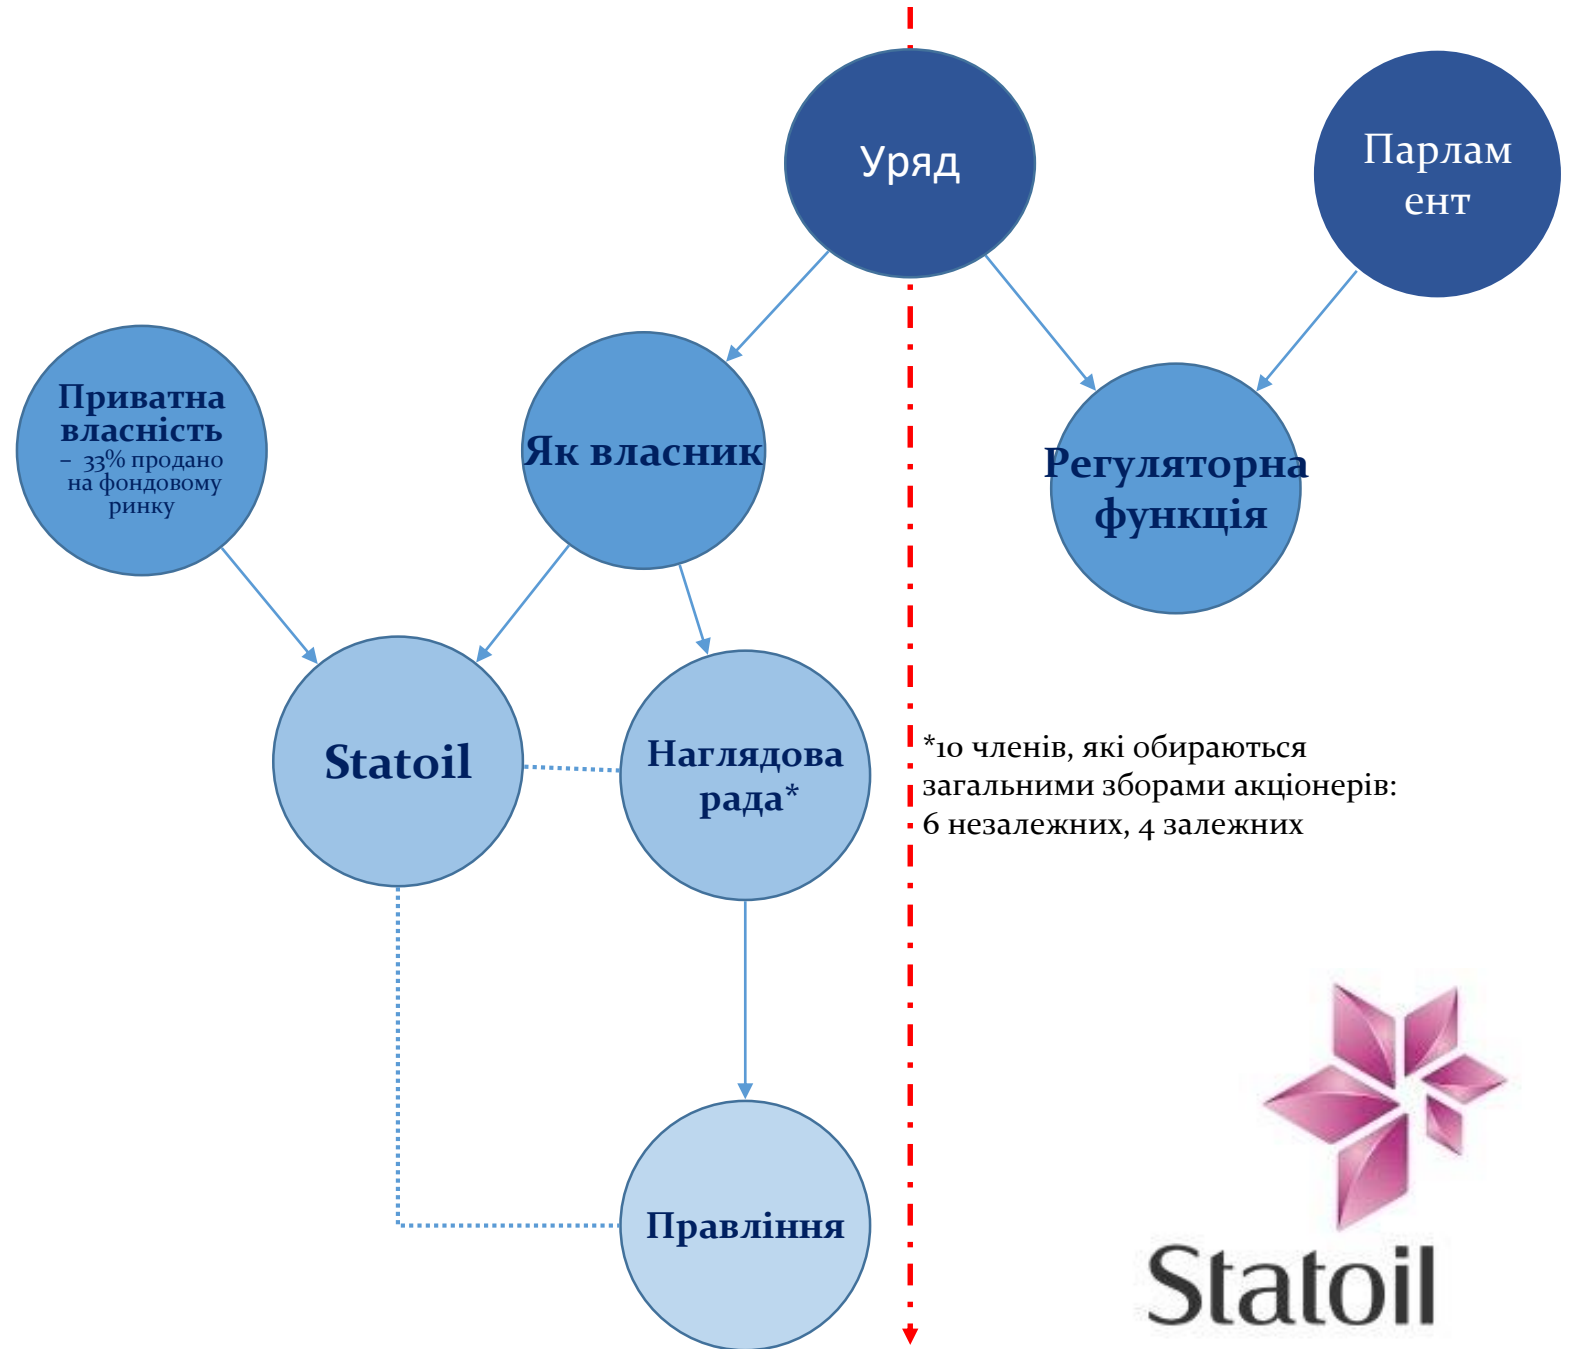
Уряд

Парламент

Приватна власність
– 33% продано на фондовому ринку

Як власник

Регуляторна функція

Statoil

Наглядова рада*

*10 членів, які обираються загальними зборами акціонерів: 6 незалежних, 4 залежних

Правління

Statoil